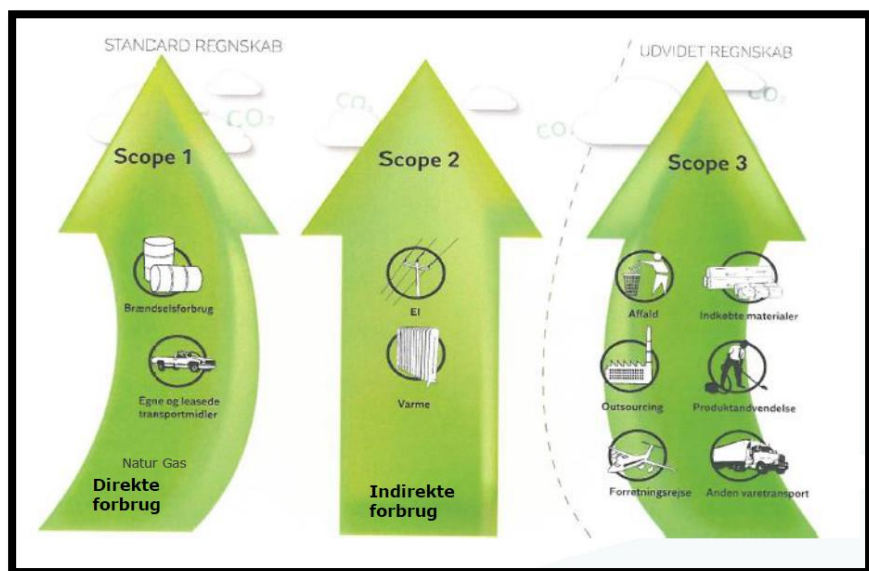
STANDARD REGNSKAB

UDVIDET REGNSKAB

$CO_2$

$CO_2$

$CO_2$

$CO_2$

Scope 1

Brændselsforbrug

Egne og leasede transportmidler

Natur Gas

Direkte forbrug

Scope 2

El

Varme

Indirekte forbrug

Scope 3

Affald

Indkøbte materialer

Outsourcing

Produktandvendelse

Forretningsrejse

Anden varetransport